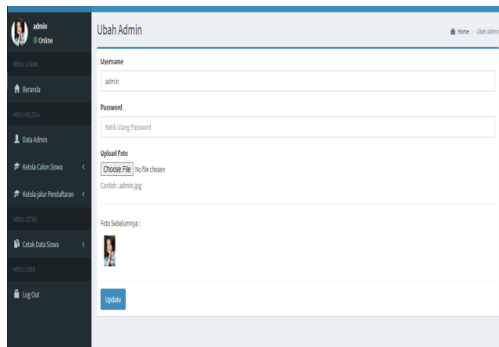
admin
Online

MENU UTAMA

Beranda

MENU KELOLA

Data Admin

Kelola Calon Siswa

Kelola Jalur Pendaftaran

MENU CETAK

Cetak Data Siswa

MENU USER

Log Out

Ubah Admin

Home › Ubah Admin

Username

admin

Password

Ketik Ulang Password

Upload Foto

Choose File No file chosen

Contoh : admin.jpg

Foto Sebelumnya :

Update